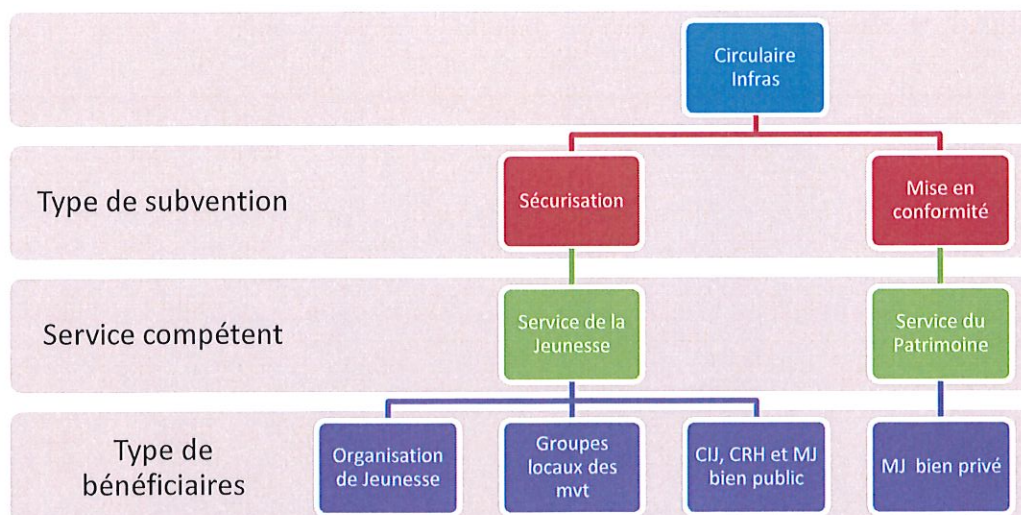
Circulaire Infras

Type de subvention

Sécurisation

Mise en conformité

Service compétent

Service de la Jeunesse

Service du Patrimoine

Type de bénéficiaires

Organisation de Jeunesse

Groupes locaux des mvt

CIJ, CRH et MJ bien public

MJ bien privé